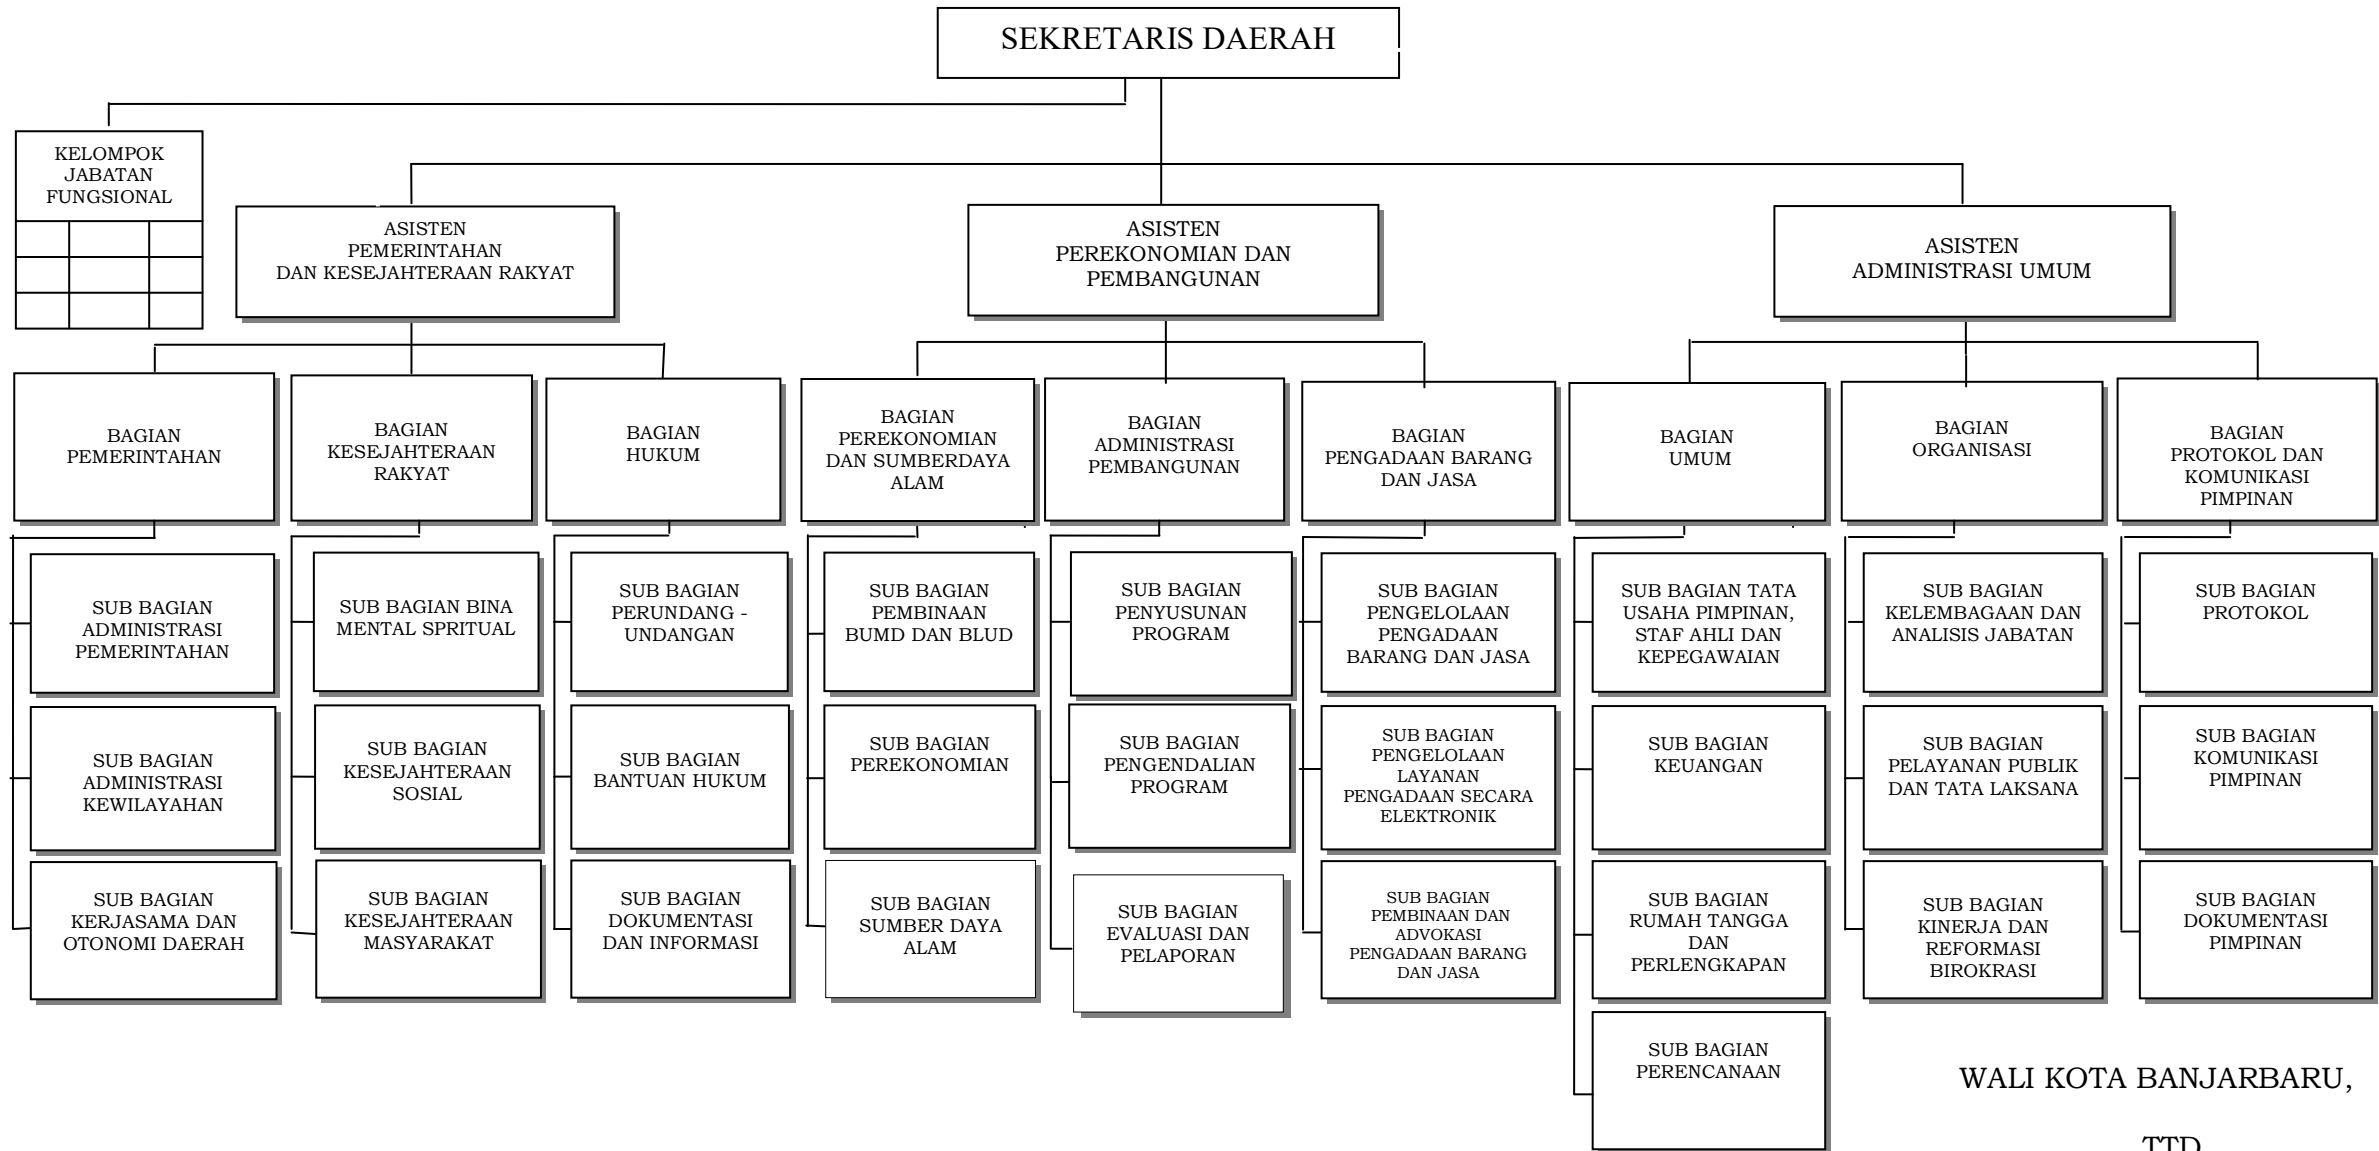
SEKRETARIS DAERAH

KELOMPOK JABATAN FUNGSIONAL

ASISTEN PEMERINTAHAN DAN KESEJAHTERAAN RAKYAT

ASISTEN PEREKONOMIAN DAN PEMBANGUNAN

ASISTEN ADMINISTRASI UMUM

BAGIAN PEMERINTAHAN

BAGIAN KESEJAHTERAAN RAKYAT

BAGIAN HUKUM

BAGIAN PEREKONOMIAN DAN SUMBERDAYA ALAM

BAGIAN ADMINISTRASI PEMBANGUNAN

BAGIAN PENGADAAN BARANG DAN JASA

BAGIAN UMUM

BAGIAN ORGANISASI

BAGIAN PROTOKOL DAN KOMUNIKASI PIMPINAN

SUB BAGIAN ADMINISTRASI PEMERINTAHAN

SUB BAGIAN ADMINISTRASI KEWILAYAHAN

SUB BAGIAN KERJASAMA DAN OTONOMI DAERAH

SUB BAGIAN BINA MENTAL SPRITUAL

SUB BAGIAN KESEJAHTERAAN SOSIAL

SUB BAGIAN KESEJAHTERAAN MASYARAKAT

SUB BAGIAN PERUNDANG - UNDANGAN

SUB BAGIAN BANTUAN HUKUM

SUB BAGIAN DOKUMENTASI DAN INFORMASI

SUB BAGIAN PEMBINAAN BUMD DAN BLUD

SUB BAGIAN PEREKONOMIAN

SUB BAGIAN SUMBER DAYA ALAM

SUB BAGIAN PENYUSUNAN PROGRAM

SUB BAGIAN PENGENDALIAN PROGRAM

SUB BAGIAN EVALUASI DAN PELAPORAN

SUB BAGIAN PENGELOLAAN PENGADAAN BARANG DAN JASA

SUB BAGIAN PENGELOLAAN LAYANAN PENGADAAN SECARA ELEKTRONIK

SUB BAGIAN PEMBINAAN DAN ADVOKASI PENGADAAN BARANG DAN JASA

SUB BAGIAN TATA USAHA PIMPINAN, STAF AHLI DAN KEPEGAWAIAN

SUB BAGIAN KEUANGAN

SUB BAGIAN RUMAH TANGGA DAN PERLENGKAPAN

SUB BAGIAN PERENCANAAN

SUB BAGIAN KELEMBAGAAN DAN ANALISIS JABATAN

SUB BAGIAN PELAYANAN PUBLIK DAN TATA LAKSANA

SUB BAGIAN KINERJA DAN REFORMASI BIROKRASI

SUB BAGIAN PROTOKOL

SUB BAGIAN KOMUNIKASI PIMPINAN

SUB BAGIAN DOKUMENTASI PIMPINAN

WALI KOTA BANJARBARU,

TTD